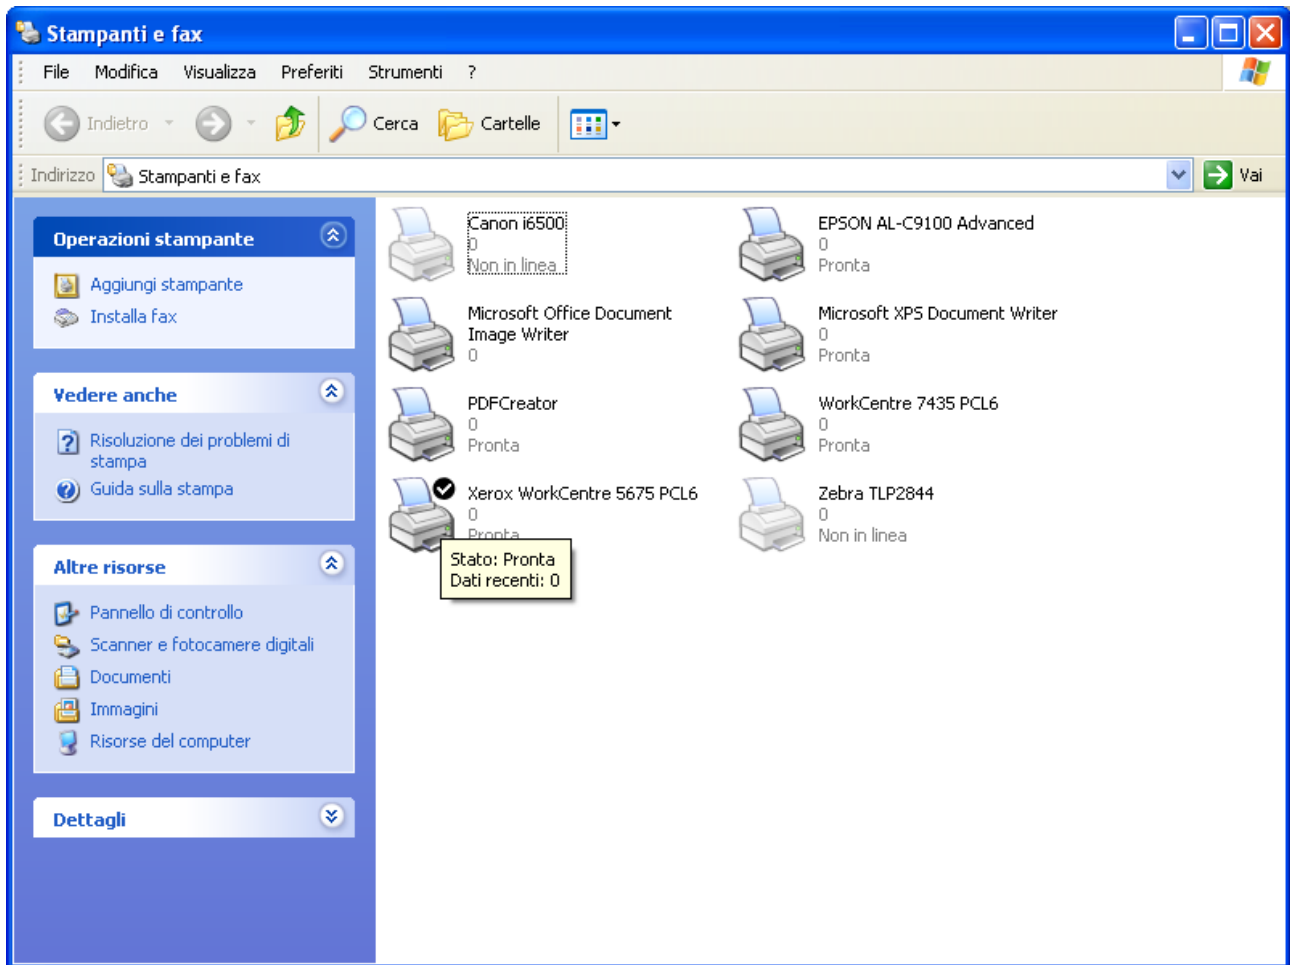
Stampanti e fax

File Modifica Visualizza Preferiti Strumenti ?

Indietro Cerca Cartelle

Indirizzo Stampanti e fax Vai

Operazioni stampante

Aggiungi stampante
Installa fax

Vedere anche

Risoluzione dei problemi di stampa
Guida sulla stampa

Altre risorse

Pannello di controllo
Scanner e fotocamere digitali
Documenti
Immagini
Risorse del computer

Dettagli

Canon i6500
0
Non in linea

EPSON AL-C9100 Advanced
0
Pronta

Microsoft Office Document Image Writer
0

Microsoft XPS Document Writer
0
Pronta

PDFCreator
0
Pronta

WorkCentre 7435 PCL6
0
Pronta

Xerox WorkCentre 5675 PCL6
0
Pronta

Zebra TLP2844
0
Non in linea

Stato: Pronta
Dati recenti: 0